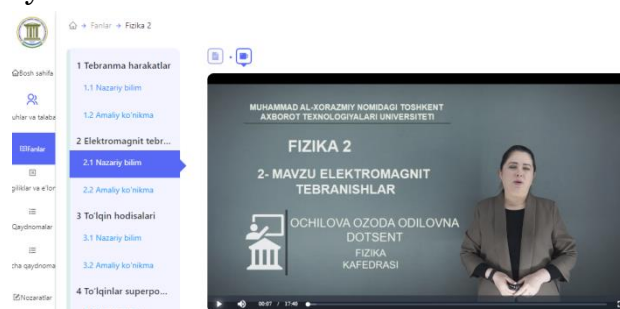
Fanlar > Fizika 2

Bosh sahifa

uhlar va talaba

Fanlar

pliklar va e'lon

Qaydnomalar

tha qaydnoma

Nozaratlar

1 Tebranma harakatlar

1.1 Nazariy bilim

1.2 Amaliy ko'nikma

2 Elektromagnit tebr...

2.1 Nazariy bilim

2.2 Amaliy ko'nikma

3 To'lqin hodisalari

3.1 Nazariy bilim

3.2 Amaliy ko'nikma

4 To'lqinlar superpo...

MUHAMMAD AL-XORAZMIY NOMIDAGI TOSHKENT AXBOROT TEXNOLOGIYALARI UNIVERSITETI

FIZIKA 2

2- MAVZU ELEKTROMAGNIT TEBRANISHLAR

OCHILOVA OZODA ODILOVNA
DOTSENT
FIZIKA
KAFEDRASI

00:07 / 17:48